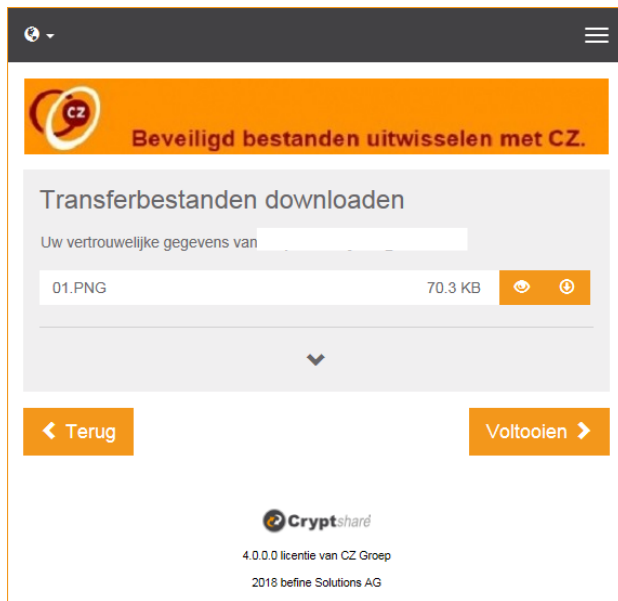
CZ

Beveiligd bestanden uitwisselen met CZ.

Transferbestanden downloaden

Uw vertrouwelijke gegevens van

01.PNG 70.3 KB

Terug

Voltooien

Cryptshare

4.0.0.0 licentie van CZ Groep

2018 befine Solutions AG